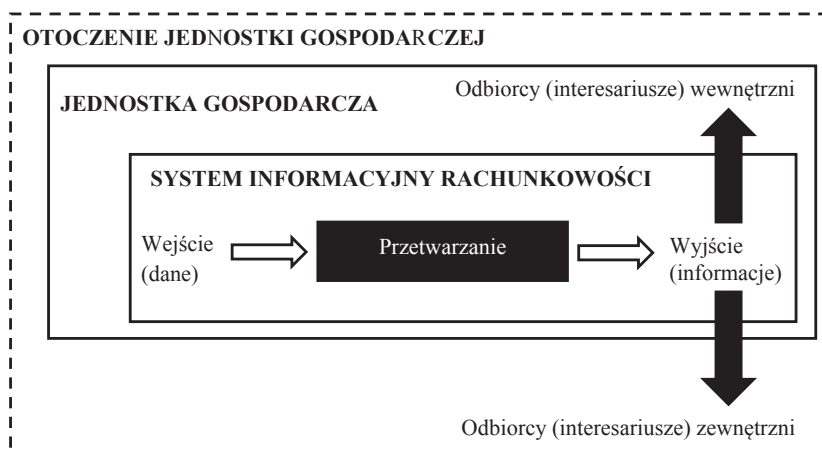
OTOCZENIE JEDNOSTKI GOSPODARCZEJ

JEDNOSTKA GOSPODARCZA

Odbiorcy (interesariusze) wewnętrzni

SYSTEM INFORMACYJNY RACHUNKOWOŚCI

Wejście (dane)

Przetwarzanie

Wyjście (informacje)

Odbiorcy (interesariusze) zewnętrzni